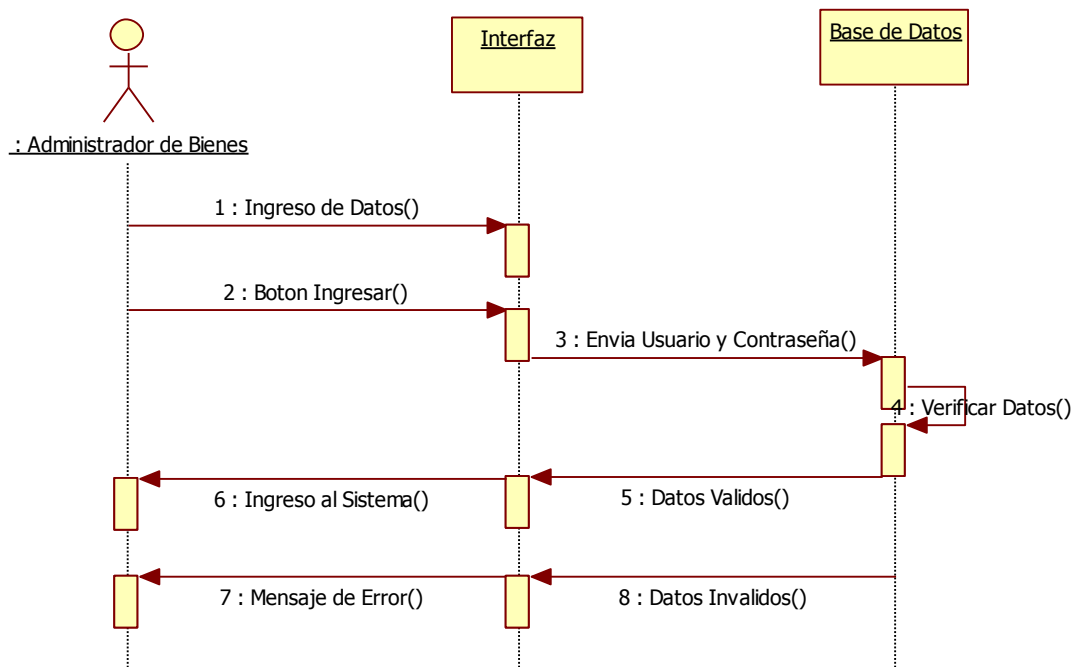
Interfaz

Base de Datos

: Administrador de Bienes

1 : Ingreso de Datos()

2 : Boton Ingresar()

3 : Envia Usuario y Contraseña()

4 : Verificar Datos()

6 : Ingreso al Sistema()

5 : Datos Validos()

7 : Mensaje de Error()

8 : Datos Invalidos()